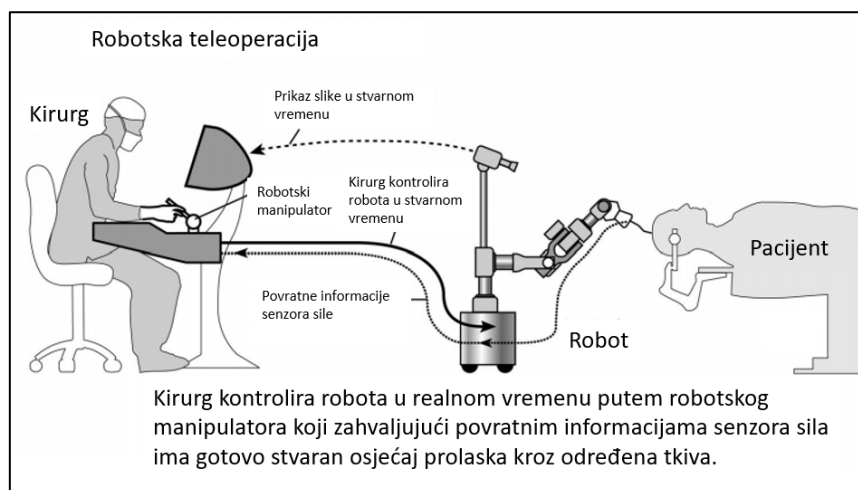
Robotska teleoperacija

Kirurg

Prikaz slike u stvarnom vremenu

Robotski manipulator

Kirurg kontrolira robota u stvarnom vremenu

Povratne informacije senzora sile

Robot

Pacijent

Kirurg kontrolira robota u realnom vremenu putem robotskog manipulatora koji zahvaljujući povratnim informacijama senzora sila ima gotovo stvaran osjećaj prolaska kroz određena tkiva.